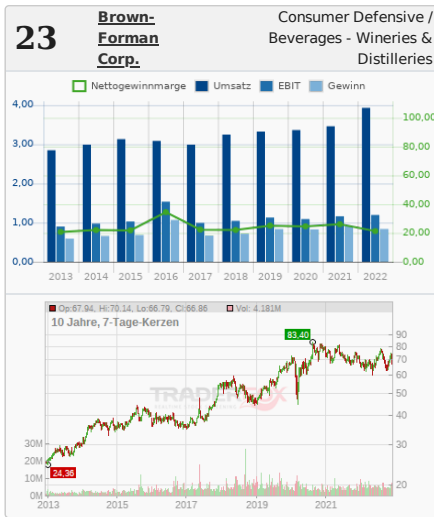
23

Brown-Forman Corp.

Consumer Defensive / Beverages - Wineries & Distilleries

Nettogewinnmarge | Umsatz | EBIT | Gewinn

4,00
3,00
2,00
1,00
0,00

100,00
80,00
60,00
40,00
20,00
0,00

2013 2014 2015 2016 2017 2018 2019 2020 2021 2022

Op:67.94, Hi:70.14, Lo:66.79, Cl:66.86 | Vol: 4.181M

10 Jahre, 7-Tage-Kerzen

83,40

24,36

90
80
70
60
50
40
30
20

30M
20M
10M
0M

TRADESIGNAL

2013 2015 2017 2019 2021